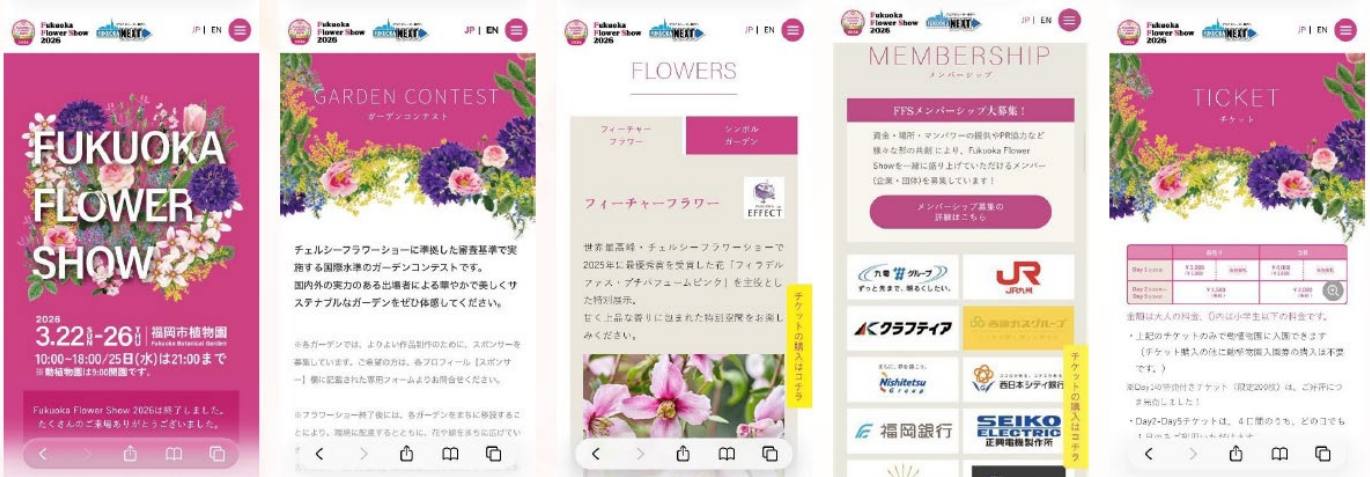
Fukuoka Flower Show 2026 FUKUOKA NEXT JP | EN

FUKUOKA FLOWER SHOW

2026
3.22 SUN — 26 THU 福岡市植物園
Fukuoka Botanical Garden
10:00～18:00/25日(水)は21:00まで
※動植物園は9:00開園です。

Fukuoka Flower Show 2026は終了しました。たくさんのご来場ありがとうございました。

Fukuoka Flower Show 2026 FUKUOKA NEXT JP | EN

GARDEN CONTEST
ガーデンコンテスト

チェルシーフラワーショーに準拠した審査基準で実施する国際水準のガーデンコンテストです。
国内外の実力のある出展者による華やかで美しくサステナブルなガーデンをぜひ体感してください。

※各ガーデンでは、よりよい作品制作のために、スポンサーを募集しています。ご希望の方は、各プロフィール【スポンサー】欄に記載された専用フォームよりお問合せください。

※フラワーショー終了後には、各ガーデンをまちに移設することにより、環境に配慮するとともに、花や緑をまちに広げてい

Fukuoka Flower Show 2026 FUKUOKA NEXT JP | EN

FLOWERS

フィーチャーフラワー
シンボルガーデン

フィーチャーフラワー
EFFECT

世界最高峰・チェルシーフラワーショーで2025年に最優秀賞を受賞した花「フィラデルファス・プチパフュームピンク」を主役とした特別展示。
甘く上品な香りに包まれた特別空間をお楽しみください。

チケットの購入はコチラ

Fukuoka Flower Show 2026 FUKUOKA NEXT JP | EN

MEMBERSHIP
メンバーシップ

FFSメンバーシップ大募集！

資金・場所・マンパワーの提供やPR協力など様々な形の共創により、Fukuoka Flower Showを一緒に盛り上げていただけるメンバー（企業・団体）を募集しています！

メンバーシップ募集の詳細はこちら

九電グループ ずっと先まで、明るくしたい。
JR九州
クラフティア
西部ガスグループ
Nishitetsu Group
西日本シティ銀行
福岡銀行
SEIKO ELECTRIC 正興電機製作所

チケットの購入はコチラ

Fukuoka Flower Show 2026 FUKUOKA NEXT JP | EN

TICKET
チケット

| | 前売り | | 当日 | |
|---|---|---|---|---|
| Day 1 price | ¥2,000 | | ¥3,000 | |
| Day 2nd— Day 5price | ¥1,000 | | ¥1,500 | |

金額は大人の料金、0円は小学生以下の料金です。

・上記のチケットのみで動植物園に入園できます（チケット購入の他に動植物園入園券の購入は不要です。）

※Day1の夜間付きチケット（限定200枚）は、お一人様ごとお申込ました！

・Day2-Day5チケットは、4日間のうち、どの日でも1日のみご利用いただけます